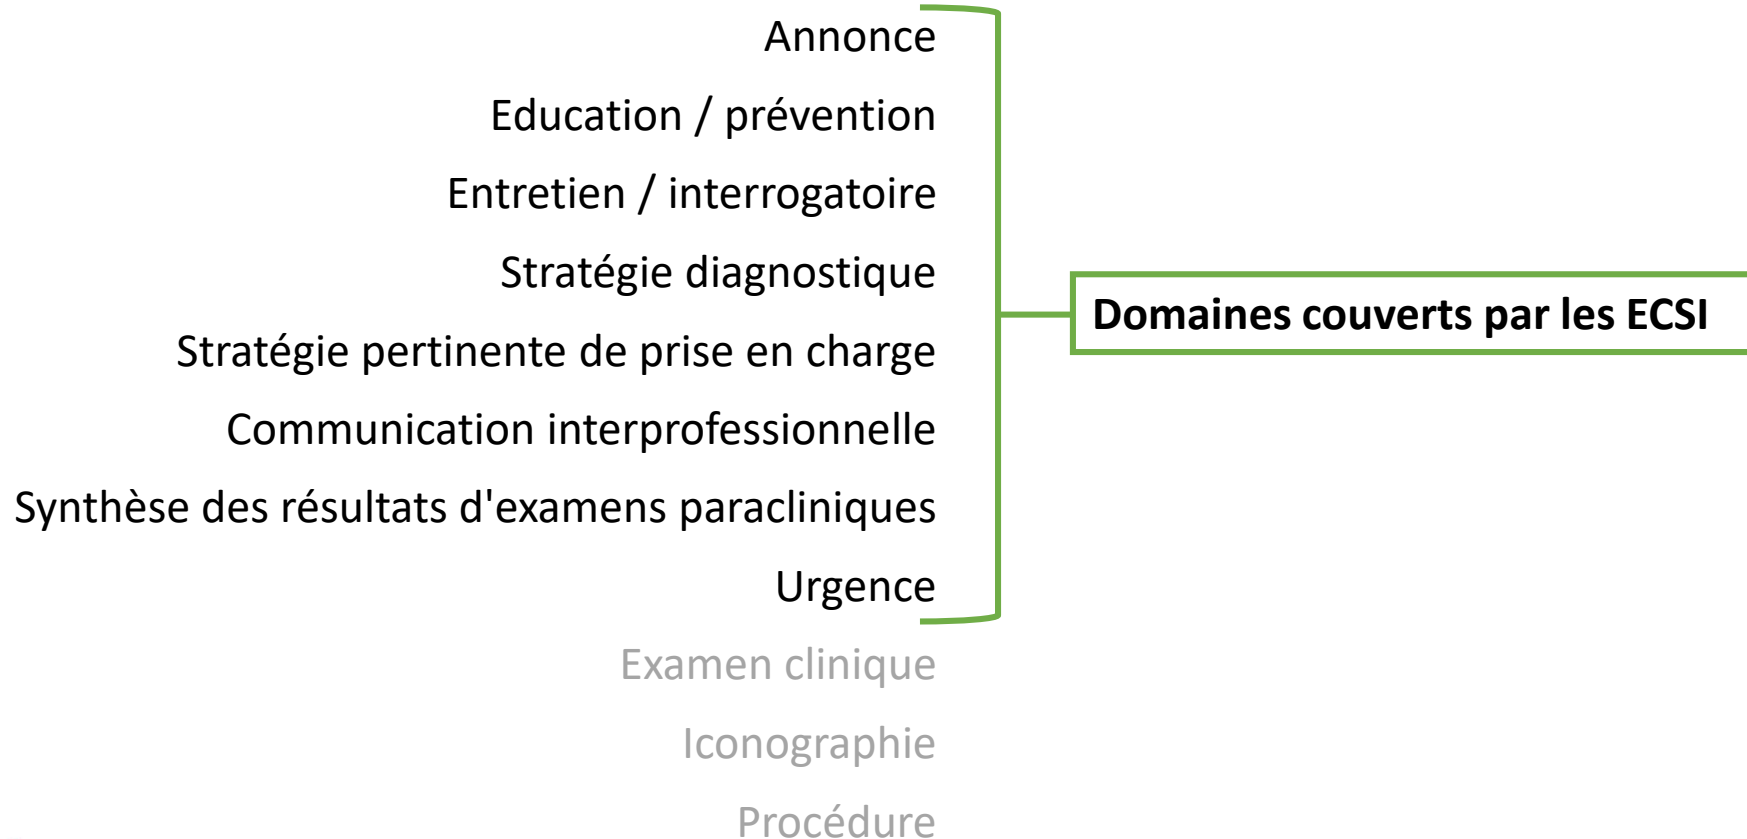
Annonce
Education / prévention
Entretien / interrogatoire
Stratégie diagnostique
Stratégie pertinente de prise en charge
Communication interprofessionnelle
Synthèse des résultats d'examens paracliniques
Urgence
Examen clinique
Iconographie
Procédure

Domaines couverts par les ECSI